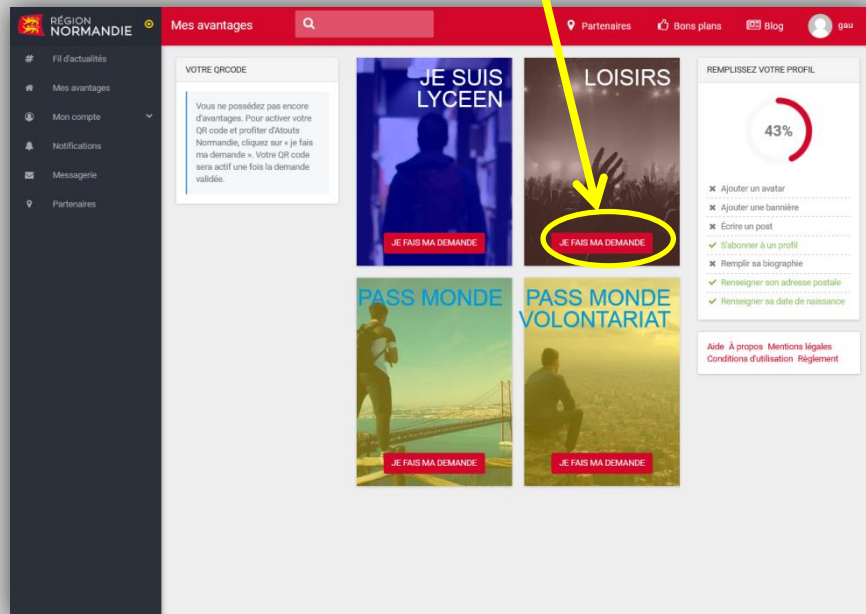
RÉGION NORMANDIE

Mes avantages

Partenaires Bons plans Blog gau

Fil d'actualités
Mes avantages
Mon compte
Notifications
Messagerie
Partenaires

VOTRE QRCODE

Vous ne possédez pas encore d'avantages. Pour activer votre QR code et profiter d'Atouts Normandie, cliquez sur « je fais ma demande ». Votre QR code sera actif une fois la demande validée.

JE SUIS LYCEEN
JE FAIS MA DEMANDE

LOISIRS
JE FAIS MA DEMANDE

PASS MONDE
JE FAIS MA DEMANDE

PASS MONDE VOLONTARIAT
JE FAIS MA DEMANDE

REMPLISSEZ VOTRE PROFIL

43%

Ajouter un avatar
Ajouter une bannière
Écrire un post
S'abonner à un profil
Remplir sa biographie
Renseigner son adresse postale
Renseigner sa date de naissance

Aide À propos Mentions légales Conditions d'utilisation Règlement